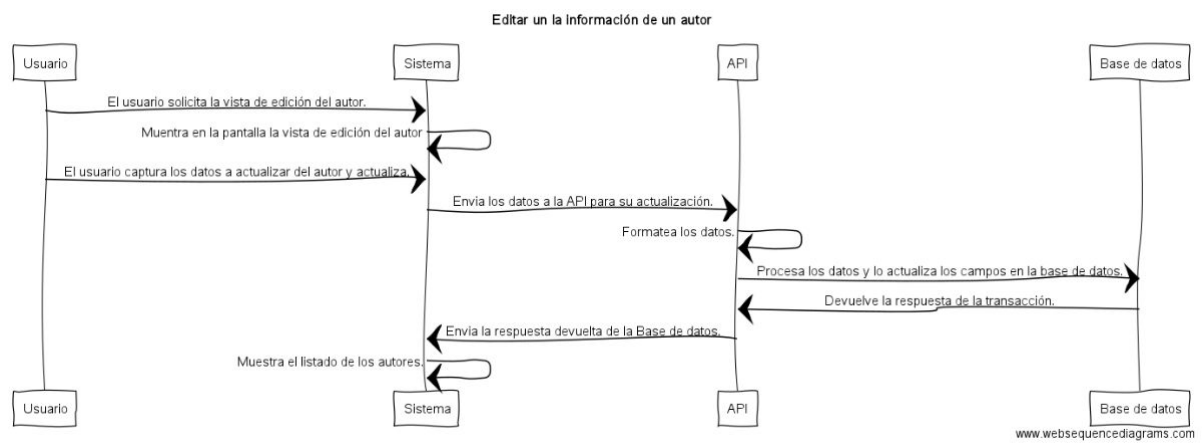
Editar un la información de un autor

Usuario

Sistema

API

Base de datos

El usuario solicita la vista de edición del autor.

Muentra en la pantalla la vista de edición del autor

El usuario captura los datos a actualizar del autor y actualiza.

Envia los datos a la API para su actualización.

Formatea los datos.

Procesa los datos y lo actualiza los campos en la base de datos.

Devuelve la respuesta de la transacción.

Envia la respuesta devuelta de la Base de datos.

Muestra el listado de los autores.

Usuario

Sistema

API

Base de datos

www.websequencediagrams.com